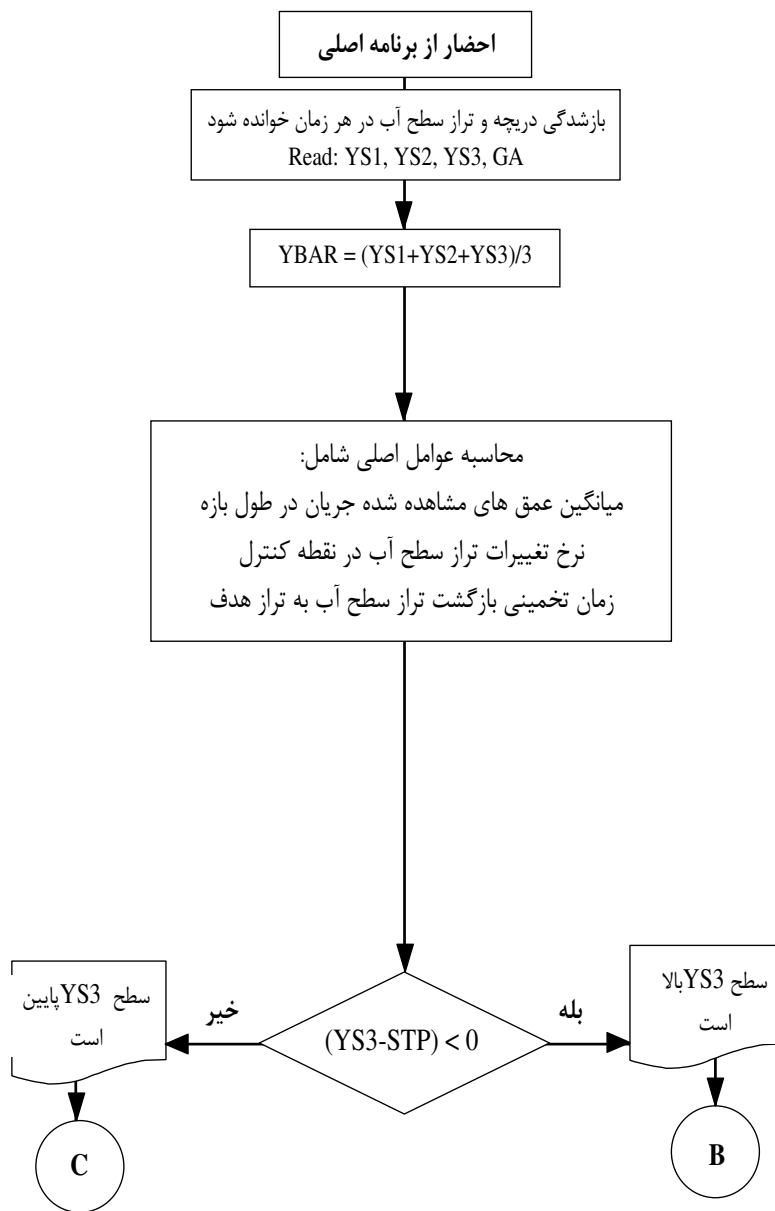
احضار از برنامه اصلی

بازشدگی دریچه و تراز سطح آب در هر زمان خوانده شود
Read: YS1, YS2, YS3, GA

YBAR = (YS1+YS2+YS3)/3

محاسبه عوامل اصلی شامل:
میانگین عمق های مشاهده شده جریان در طول بازه
نرخ تغییرات تراز سطح آب در نقطه کنترل
زمان تخمینی بازگشت تراز سطح آب به تراز هدف

(YS3-STP) < 0

خیر

بله

سطح YS3 پایین است

سطح YS3 بالا است

C

B